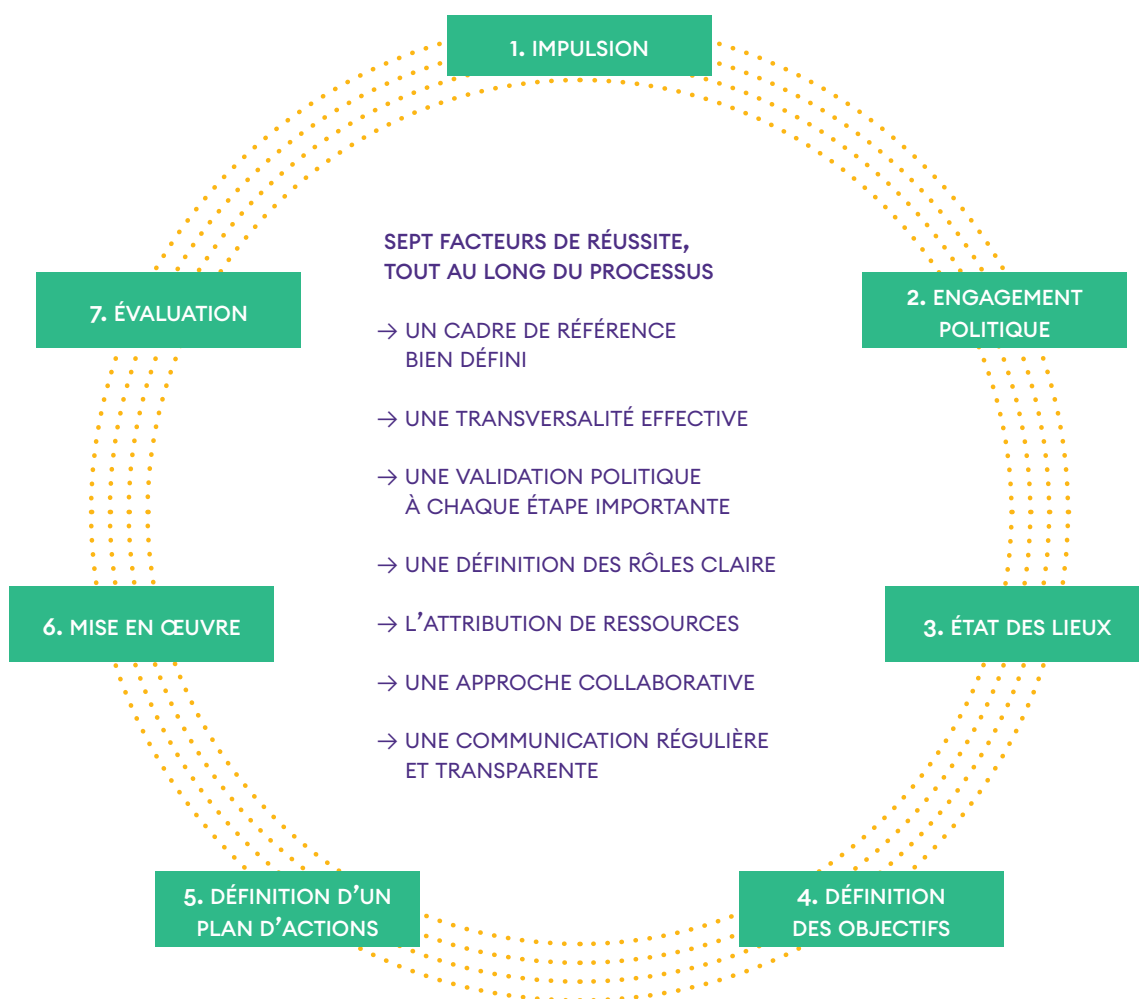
1. IMPULSION

2. ENGAGEMENT POLITIQUE

3. ÉTAT DES LIEUX

4. DÉFINITION DES OBJECTIFS

5. DÉFINITION D'UN PLAN D'ACTIONS

6. MISE EN ŒUVRE

7. ÉVALUATION

SEPT FACTEURS DE RÉUSSITE, TOUT AU LONG DU PROCESSUS

→ UN CADRE DE RÉFÉRENCE BIEN DÉFINI

→ UNE TRANSVERSALITÉ EFFECTIVE

→ UNE VALIDATION POLITIQUE À CHAQUE ÉTAPE IMPORTANTE

→ UNE DÉFINITION DES RÔLES CLAIRE

→ L'ATTRIBUTION DE RESSOURCES

→ UNE APPROCHE COLLABORATIVE

→ UNE COMMUNICATION RÉGULIÈRE ET TRANSPARENTE